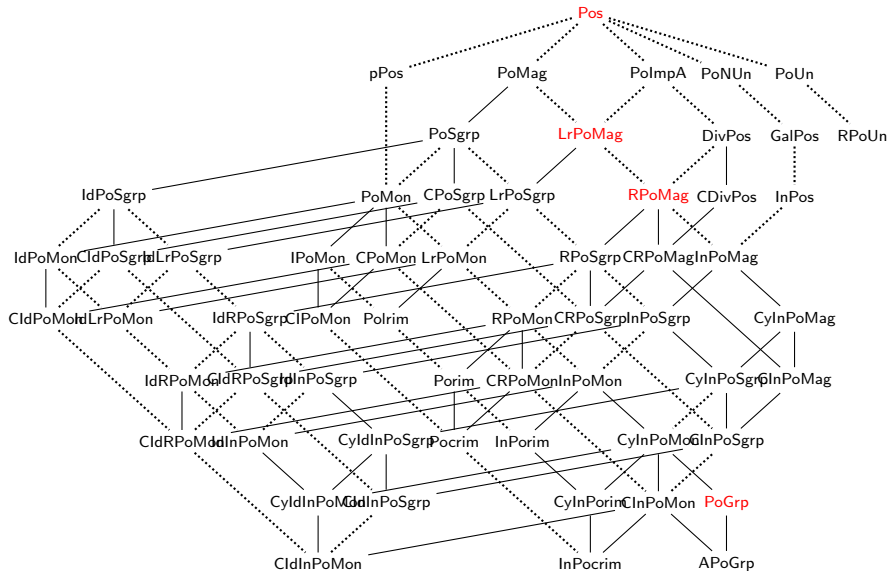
Pos

pPos PoMag PoImpA PoNUn PoUn

PoSgrp LrPoMag DivPos GalPos RPoUn

IdPoSgrp PoMon CPoSgrp LrPoSgrp RPoMag CDivPos InPos

IdPoMon CIdPoSgrp IdLrPoSgrp IPoMon CPoMon LrPoMon RPoSgrp CRPoMag InPoMag

CIdPoMon IdLrPoMon IdRPoSgrp CIPoMon PoIrim RPoMon CRPoSgrp InPoSgrp CyInPoMag

IdRPoMon CIdRPoSgrp IdInPoSgrp PoIrim CRPoMon InPoMon CyInPoSgrp CInPoMag

CIdRPoMon IdInPoMon CyIdInPoSgrp Pocrim InPorim CyInPoMon CInPoSgrp

CyIdInPoMon CIdInPoSgrp CyInPorim CInPoMon PoGrp

CIdInPoMon InPocrim APoGrp